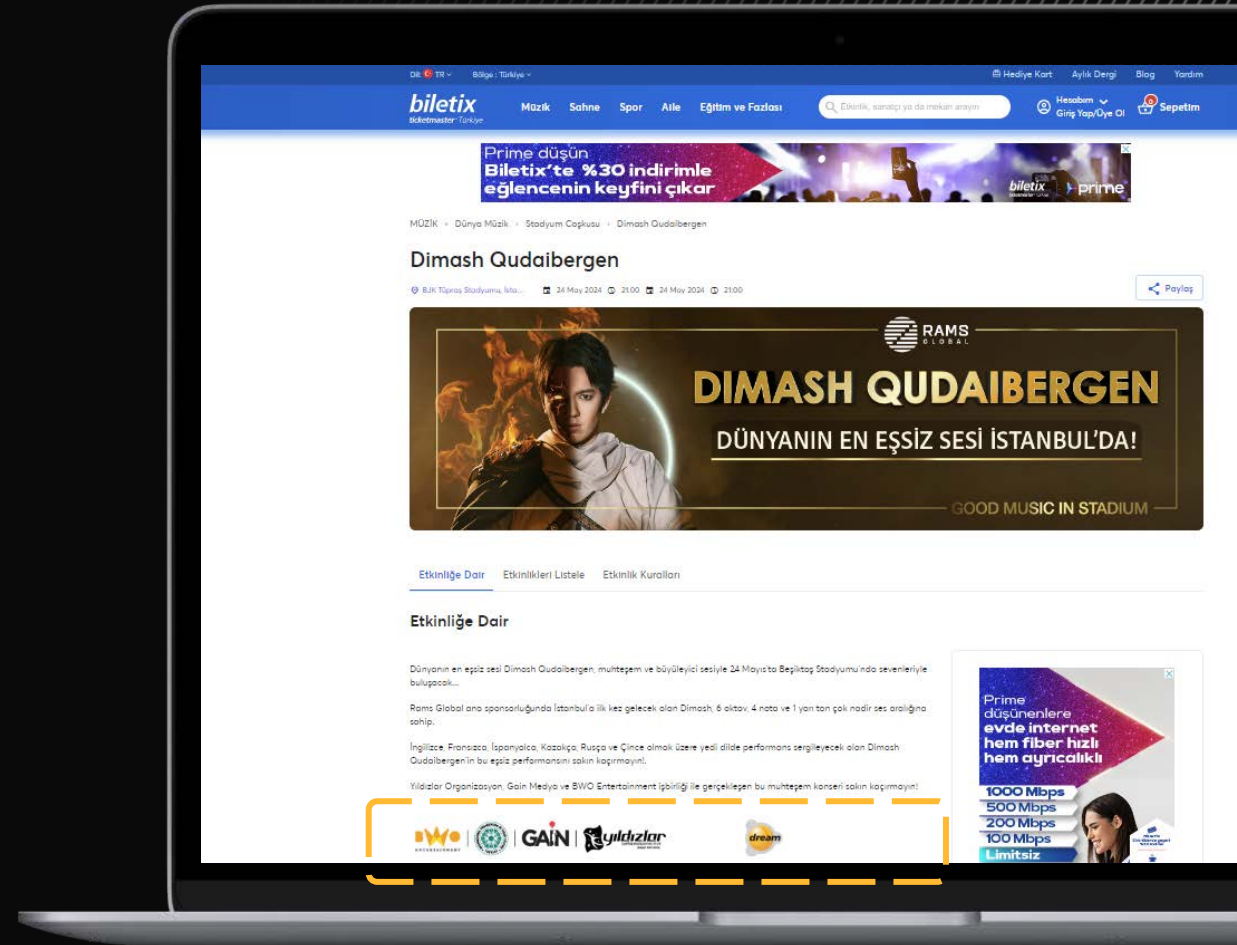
Dil: TR Bölge: Türkiye

Hediye Kart Aylık Dergi Blog Yardım

biletix ticketmaster Türkiye

Müzik Sahne Spor Aile Eğitim ve Fazlası

Etkinlik, sanatçı ya da mekan arayın

Hesabım Giriş Yap/Üye Ol

Sepetim

Prime düşün Biletix'te %30 indirimle eğlencenin keyfini çıkar

biletix prime

MÜZİK › Dünya Müzik › Stadyum Coşkusu › Dimash Qudaibergen

Dimash Qudaibergen

BJK Tüpraş Stadyumu, İsta... 24 May 2024 21:00 24 May 2024 21:00

Paylaş

RAMS GLOBAL

DIMASH QUDAIBERGEN

DÜNYANIN EN EŞSİZ SESİ İSTANBUL'DA!

GOOD MUSIC IN STADIUM

Etkinliğe Dair Etkinlikleri Listele Etkinlik Kuralları

Etkinliğe Dair

Dünyanın en eşsiz sesi Dimash Qudaibergen, muhteşem ve büyüleyici sesiyle 24 Mayıs'ta Beşiktaş Stadyumu'nda sevenleriyle buluşacak...

Rams Global ana sponsorluğunda İstanbul'a ilk kez gelecek olan Dimash, 6 oktav, 4 nota ve 1 yarı ton çok nadir ses aralığına sahip.

İngilizce, Fransızca, İspanyolca, Kazakça, Rusça ve Çince olmak üzere yedi dilde performans sergileyecek olan Dimash Qudaibergen'in bu eşsiz performansını sakın kaçırmayın!.

Yıldızlar Organizasyon, Gain Medya ve BWO Entertainment işbirliği ile gerçekleşen bu muhteşem konseri sakın kaçırmayın!

BWO ENTERTAINMENT | GAIN | yıldızlar dream

Prime düşünenlere evde internet hem fiber hızlı hem ayrıcalıklı

1000 Mbps
500 Mbps
200 Mbps
100 Mbps
Limitsiz